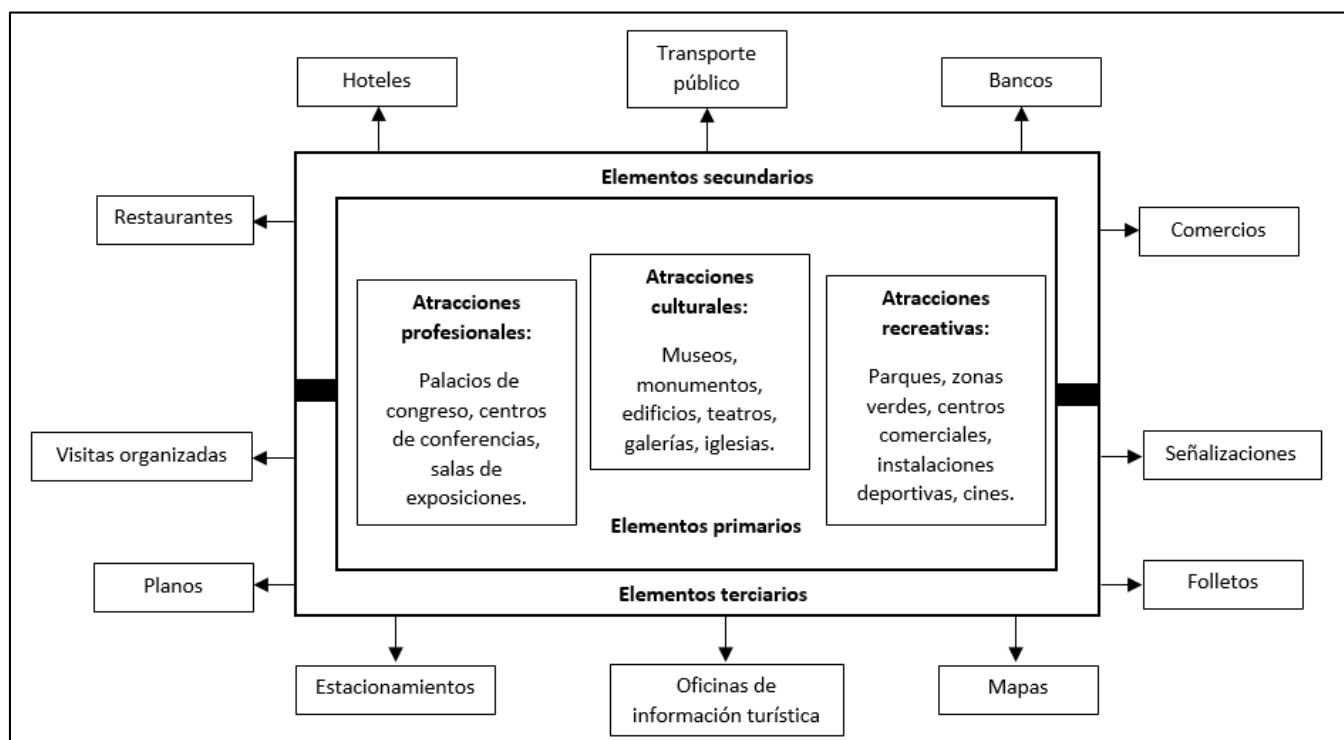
Hoteles

Transporte público

Bancos

Elementos secundarios

Restaurantes

Comercios

**Atracciones profesionales:**

Palacios de congreso, centros de conferencias, salas de exposiciones.

**Atracciones culturales:**

Museos, monumentos, edificios, teatros, galerías, iglesias.

**Atracciones recreativas:**

Parques, zonas verdes, centros comerciales, instalaciones deportivas, cines.

Visitas organizadas

Señalizaciones

Elementos primarios

Planos

Folletos

Elementos terciarios

Estacionamientos

Oficinas de información turística

Mapas